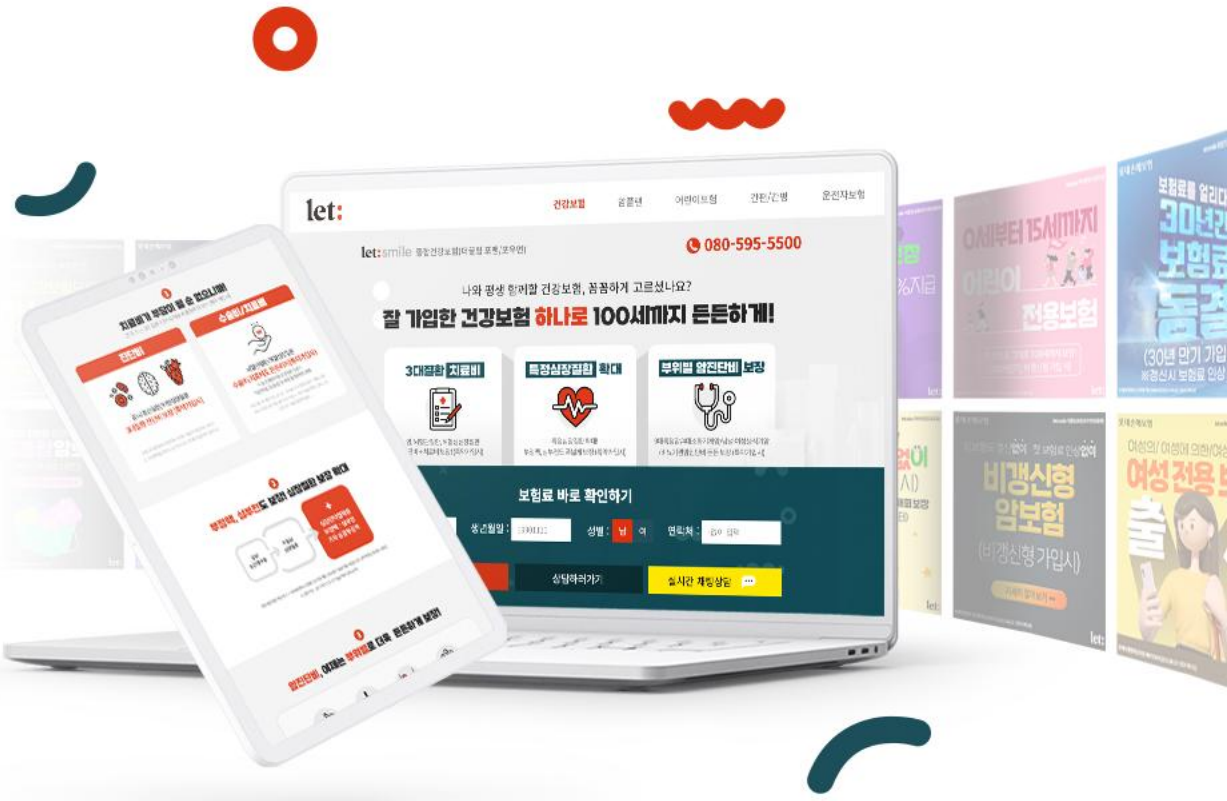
let:

건강보험 암플랜 어린이보험 간편/간병 운전자보험

let:smile

080-595-5500

나와 평생 함께할 건강보험, 꼼꼼하게 고르셨나요?

잘 가입한 건강보험 하나로 100세까지 든든하게!

3대질환 치료비

특정심장질환 확대

부위별 일진단비 보장

보험료 바로 확인하기

생년월일 :

성별 : 남 여

연락처 :

상담하러가기

실시간 채팅상담

치료비가 부담이 될 수 있습니다!

진단비

수술비/치료비

0세부터 15세까지

어린이 전용보험

보험료를 얼리다

30년간 보험료 동결

(30년 만기 가입

비갱신시 보험료 인상

비갱신형 암보험

(비갱신형 가입시)

여성전용 보

알진단비, 이제는 부위별로 더욱 든든하게 보장!

let: